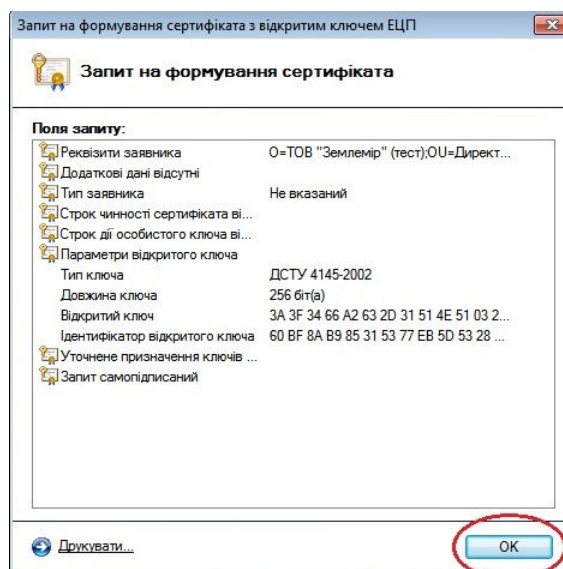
Запит на формування сертифіката з відкритим ключем ЕЦП

Запит на формування сертифіката

Поля запиту:

| | |
|---|---|
| Реквізити заявника | О=ТОВ "Землемір" (тест);OU=Директ... |
| Додаткові дані відсутні | |
| Тип заявника | Не вказаний |
| Строк чинності сертифіката ві... | |
| Строк дії особистого ключа ві... | |
| Параметри відкритого ключа | |
| Тип ключа | ДСТУ 4145-2002 |
| Довжина ключа | 256 біт(а) |
| Відкритий ключ | 3A 3F 34 66 A2 63 2D 31 51 4E 51 03 2... |
| Ідентифікатор відкритого ключа | 60 BF 8A B9 85 31 53 77 EB 5D 53 28 ... |
| Уточнене призначення ключів ... | |
| Запит самопідписаний | |

Друкувати...

OK